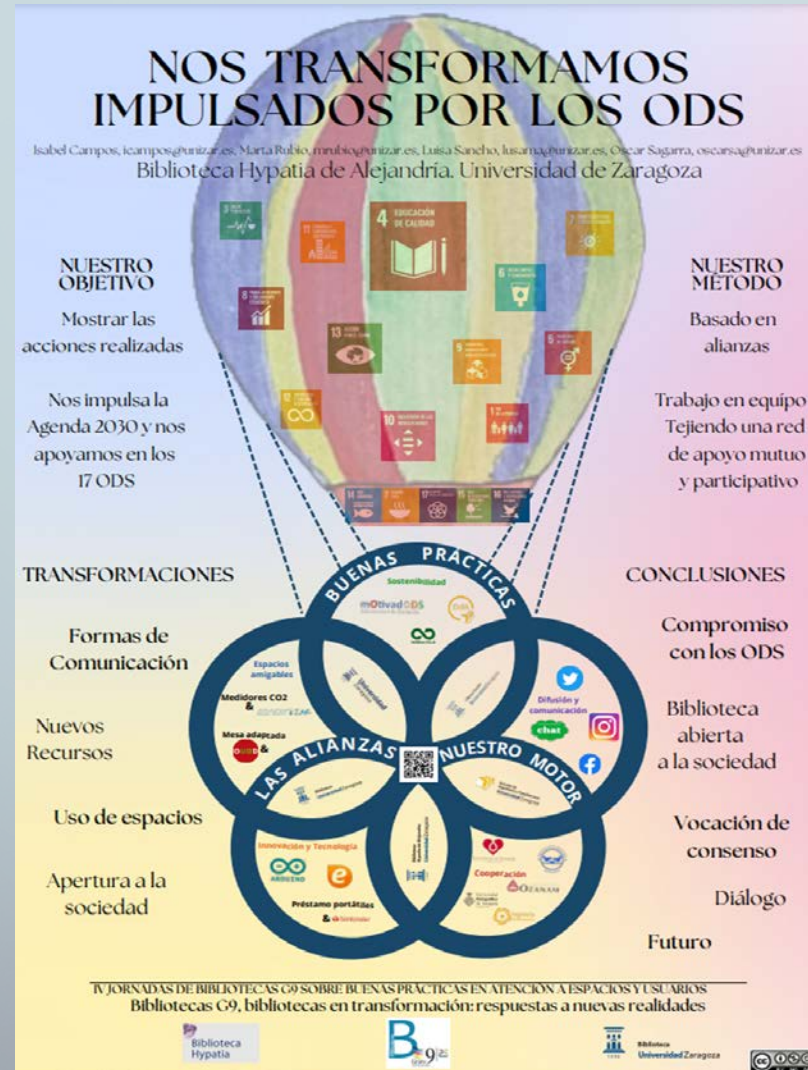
NOS TRANSFORMAMOS IMPULSADOS POR LOS ODS

Isabel Campos, icampos@unizar.es, Marta Rubio, mrubio@unizar.es, Luisa Sancho, lusanc@unizar.es, Oscar Sagarra, oscarsa@unizar.es
Biblioteca Hypatia de Alejandría. Universidad de Zaragoza

4 EDUCACIÓN DE CALIDAD

NUESTRO OBJETIVO

Mostrar las acciones realizadas

Nos impulsa la Agenda 2030 y nos apoyamos en los 17 ODS

NUESTRO MÉTODO

Basado en alianzas

Trabajo en equipo Tejiendo una red de apoyo mutuo y participativo

TRANSFORMACIONES

Formas de Comunicación

Nuevos Recursos

Uso de espacios

Apertura a la sociedad

BUENAS PRÁCTICAS

Sostenibilidad

mOtivadODS

Espacios amigables

Medidores CO2 &

Mesa adaptada &

LAS ALIANZAS

NUESTRO MOTOR

Difusión y comunicación

chat

Innovación y Tecnología

ARDUINO

Préstamo portátiles

&

Cooperación

OZANAM

CONCLUSIONES

Compromiso con los ODS

Biblioteca abierta a la sociedad

Vocación de consenso

Diálogo

Futuro

IV JORNADAS DE BIBLIOTECAS G9 SOBRE BUENAS PRÁCTICAS EN ATENCIÓN A ESPACIOS Y USUARIOS
Bibliotecas G9, bibliotecas en transformación: respuestas a nuevas realidades

Biblioteca Hypatia

B G9

Biblioteca Universidad Zaragoza